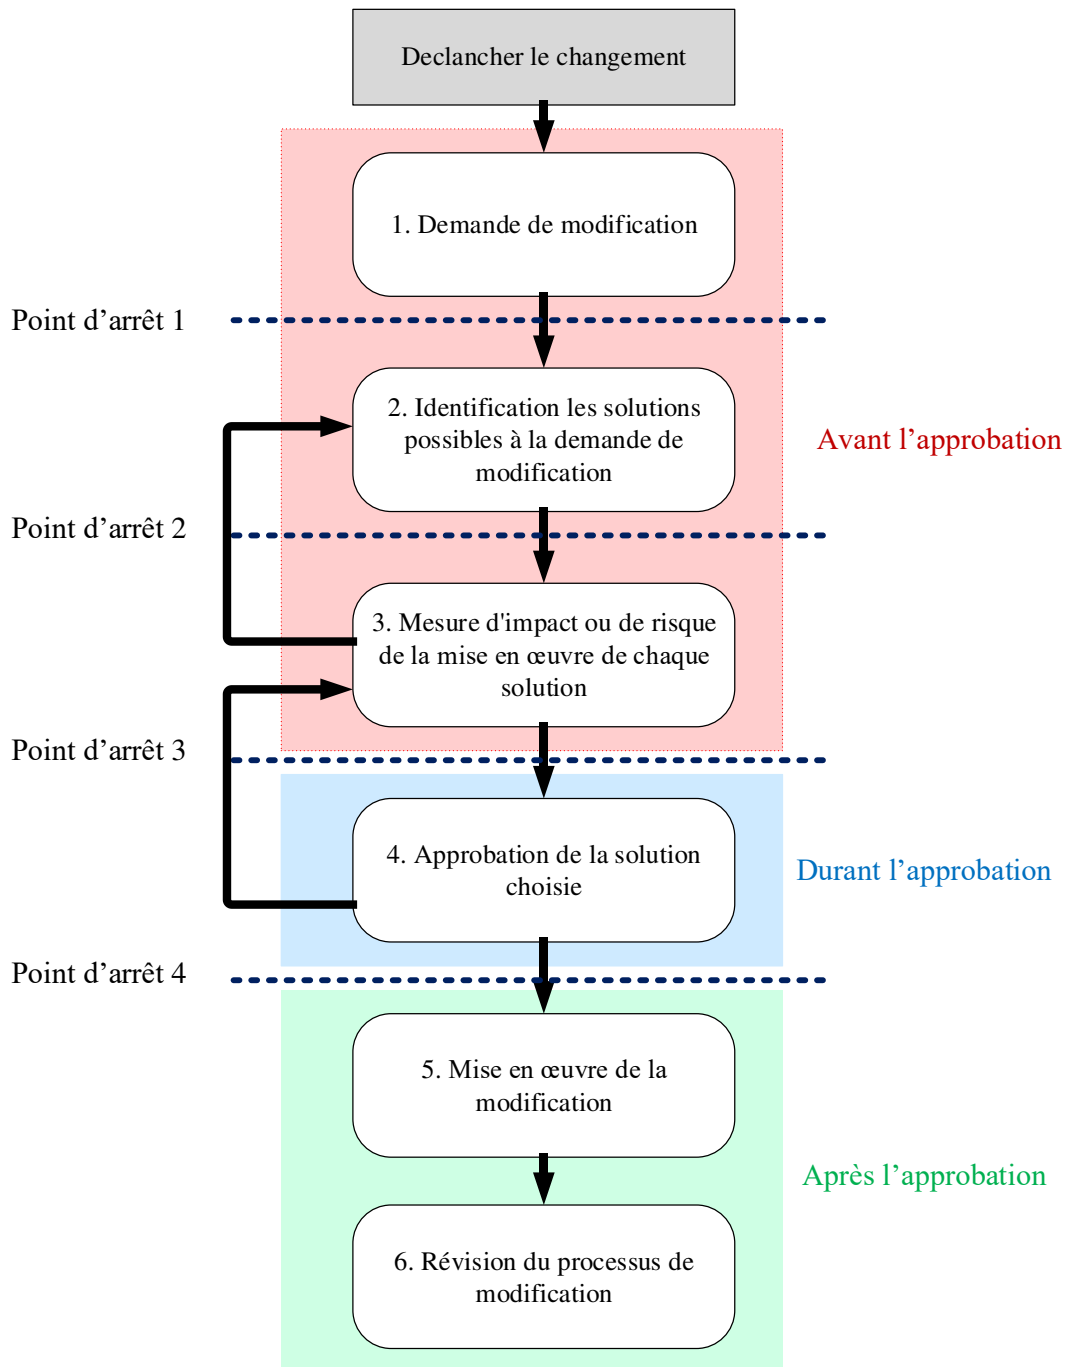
Declancher le changement

1. Demande de modification

Point d’arrêt 1

2. Identification les solutions possibles à la demande de modification

Avant l’approbation

Point d’arrêt 2

3. Mesure d'impact ou de risque de la mise en œuvre de chaque solution

Point d’arrêt 3

4. Approbation de la solution choisie

Durant l’approbation

Point d’arrêt 4

5. Mise en œuvre de la modification

Après l’approbation

6. Révision du processus de modification